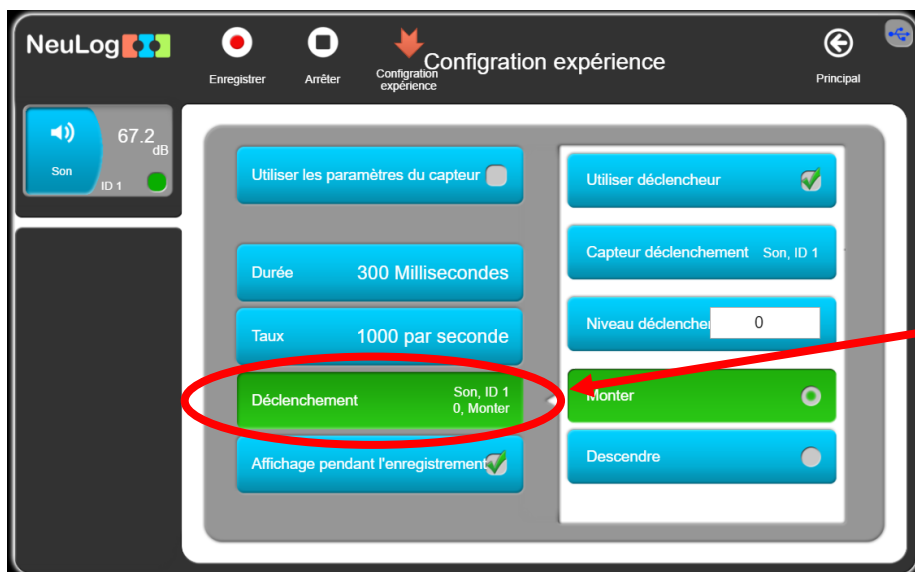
NeuLog

Enregistrer

Arrêter

Configration expérience

Configration expérience

Principal

Son

67.2 dB

ID 1

Utiliser les paramètres du capteur

Durée 300 Millisecondes

Taux 1000 par seconde

Déclenchement Son, ID 1 0, Monter

Affichage pendant l'enregistrement

Utiliser déclencheur

Capteur déclenchement Son, ID 1

Niveau déclencher 0

Monter

Descendre